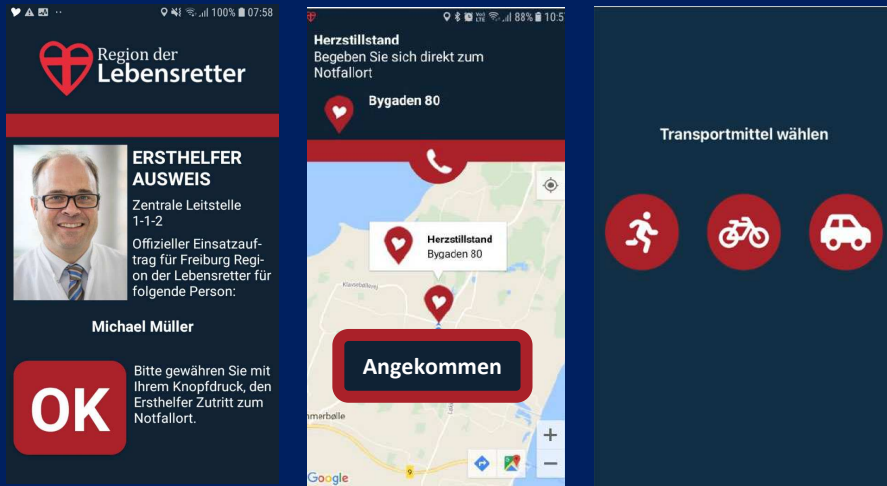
100% 07:58

Region der Lebensretter

ERSTHELFER AUSWEIS

Zentrale Leitstelle 1-1-2

Offizieller Einsatzauftrag für Freiburg Region der Lebensretter für folgende Person:

Michael Müller

OK

Bitte gewähren Sie mit Ihrem Knopfdruck, den Ersthelfer Zutritt zum Notfallort.

88% 10:5

Herzstillstand
Begeben Sie sich direkt zum Notfallort

Bygaden 80

Herzstillstand
Bygaden 80

Angekommen

Google

Transportmittel wählen